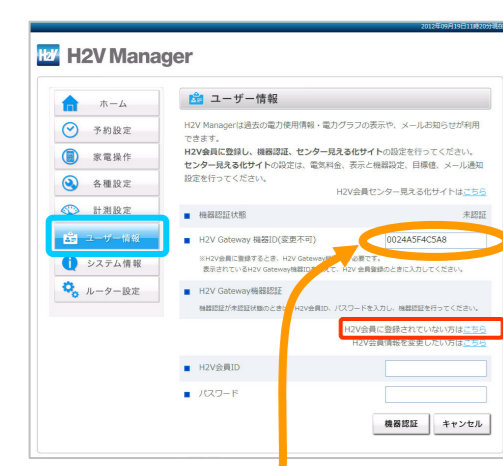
2012年09月19日11時20分現在

H2V H2V Manager

ホーム
予約設定
家電操作
各種設定
計測設定
ユーザー情報
システム情報
ルーター設定

ユーザー情報

H2V Managerは過去の電力使用情報・電力グラフの表示や、メールお知らせが利用できます。
H2V会員に登録し、機器認証、センター見える化サイトの設定を行ってください。
センター見える化サイトの設定は、電気料金、表示と機器設定、目標値、メール通知設定を行ってください。

H2V会員センター見える化サイトはこちら

機器認証状態 未認証

H2V Gateway 機器ID(変更不可) 0024A5F4C5A8

※H2V会員に登録するとき、H2V Gateway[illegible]必要です。
表示されているH2V Gateway機器ID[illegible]、H2V 会員登録のときに入力してください。

H2V Gateway機器認証

機器認証が未認証状態のときは、H2V会員ID、パスワードを入力し、機器認証を行ってください。

H2V会員に登録されていない方はこちら
H2V会員情報を変更したい方はこちら

H2V会員ID

パスワード

機器認証 キャンセル